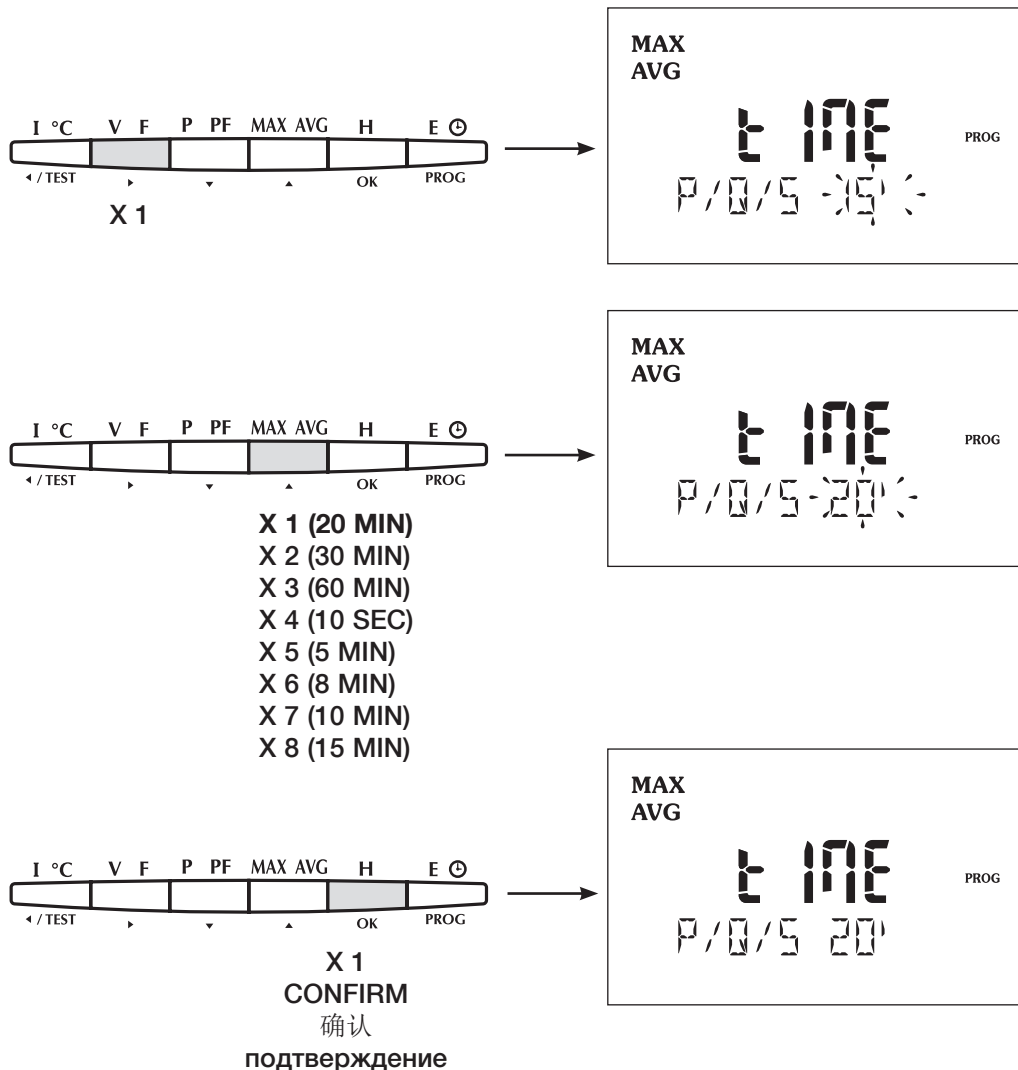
I °C V F P PF MAX AVG H E ⊙
◂ / TEST ▸ ▾ ▴ OK PROG

X 1

MAX
AVG
t IME
PROG
P/Q/S 15'

I °C V F P PF MAX AVG H E ⊙
◂ / TEST ▸ ▾ ▴ OK PROG

X 1 (20 MIN)
X 2 (30 MIN)
X 3 (60 MIN)
X 4 (10 SEC)
X 5 (5 MIN)
X 6 (8 MIN)
X 7 (10 MIN)
X 8 (15 MIN)

MAX
AVG
t IME
PROG
P/Q/S 20'

I °C V F P PF MAX AVG H E ⊙
◂ / TEST ▸ ▾ ▴ OK PROG

X 1
CONFIRM
确认
подтверждение

MAX
AVG
t IME
PROG
P/Q/S 20'